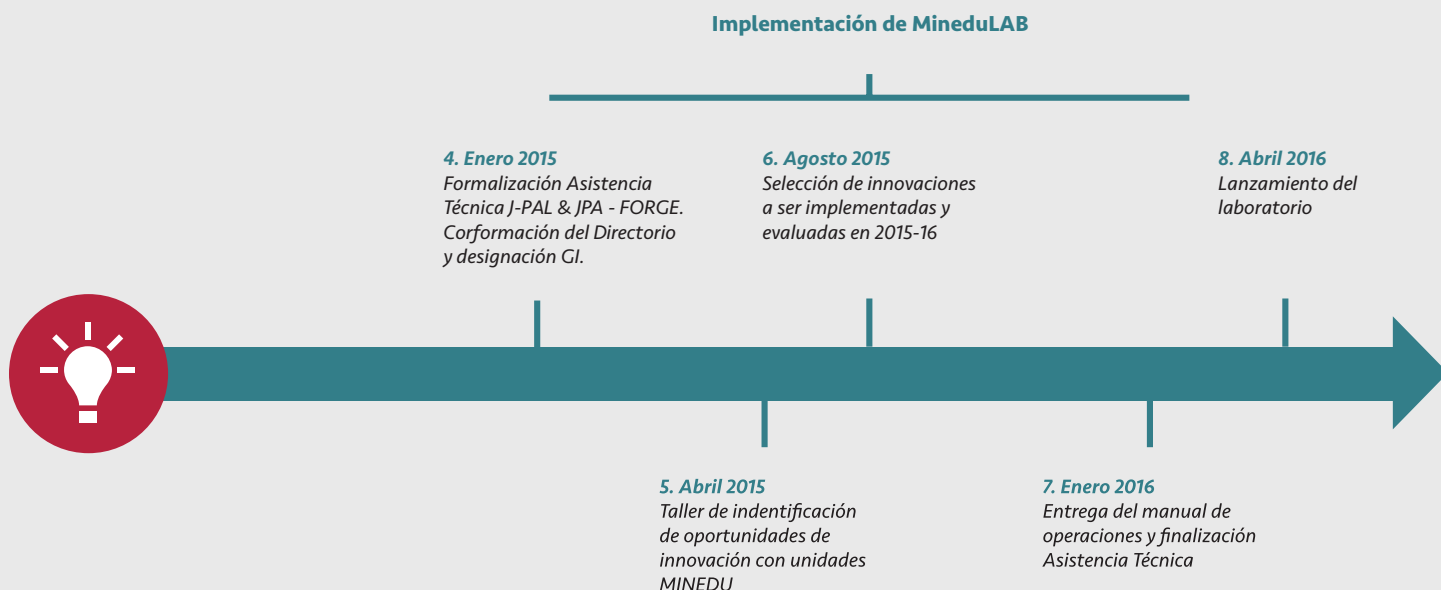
Implementación de MineduLAB

4. Enero 2015
Formalización Asistencia Técnica J-PAL & JPA - FORGE. Corformación del Directorio y designación GI.

6. Agosto 2015
Selección de innovaciones a ser implementadas y evaluadas en 2015-16

8. Abril 2016
Lanzamiento del laboratorio

5. Abril 2015
Taller de indentificación de oportunidades de innovación con unidades MINEDU

7. Enero 2016
Entrega del manual de operaciones y finalización Asistencia Técnica